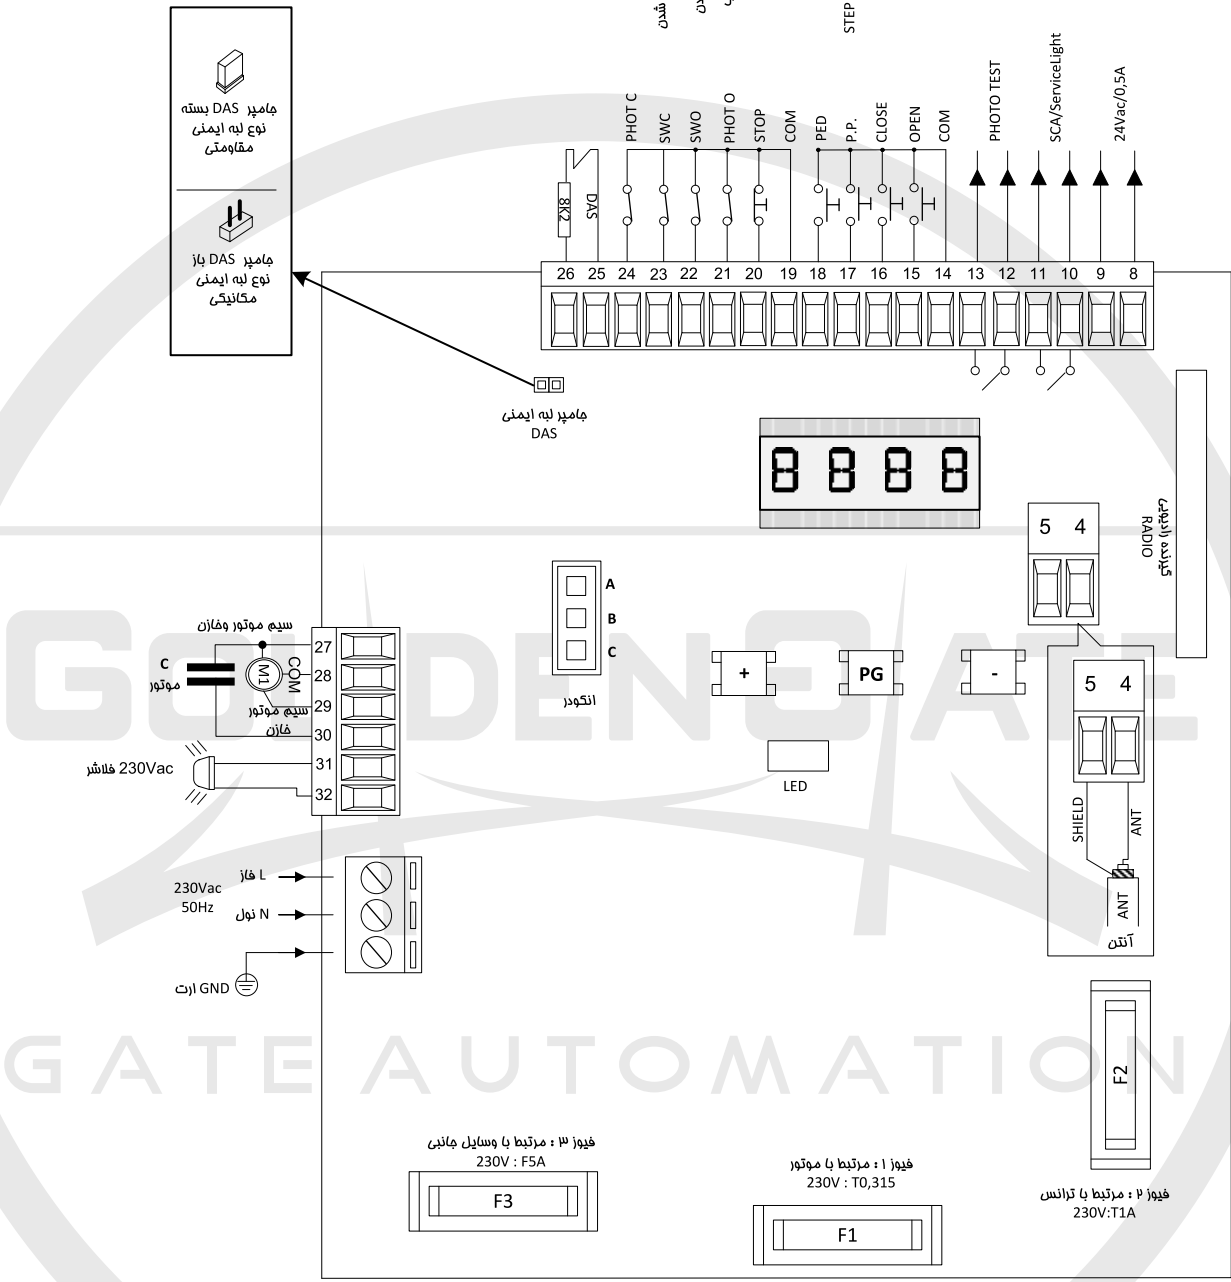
شدن
STEP

جامپر DAS بسته
نوع لبه ایمنی
مقاومتی

جامپر DAS باز
نوع لبه ایمنی
مکانیکی

8K2
DAS
PHOT C
SWC
SWO
PHOT O
STOP
COM
PED
P.P.
CLOSE
OPEN
COM
PHOTO TEST
SCA/ServiceLight
24Vac/0,5A

26 25 24 23 22 21 20 19 18 17 16 15 14 13 12 11 10 9 8

جامپر لبه ایمنی
DAS

RADIO
گیرنده رادیویی

5 4

A
B
C
انکودر

+
PG
-

5 4

LED

SHIELD
ANT
ANT
آنتن

سیم موتور وخازن
C
موتور
M1
COM
سیم موتور
خازن
27
28
29
30
31
32
230Vac فلاشر

230Vac
50Hz
L فاز
N نول
GND ارت

GATE AUTOMATION

F2

فیوز ۳ : مرتبط با وسایل جانبی
230V : F5A
F3

فیوز ۱ : مرتبط با موتور
230V : T0,315
F1

فیوز ۲ : مرتبط با ترانس
230V:T1A